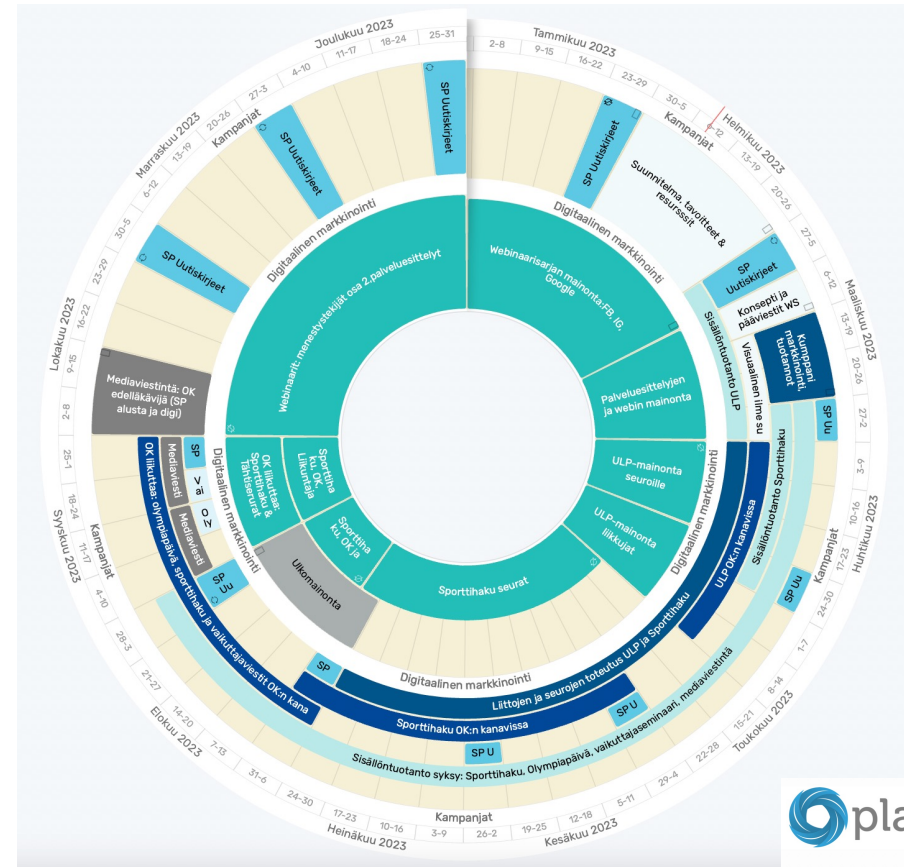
Joulukuu 2023
11-17
18-24
25-31
4-10
27-3
20-26
13-19
6-12
30-5
23-29
16-22
9-15
2-8
25-1
18-24
11-17
4-10
28-3
21-27
14-20
7-13
31-6
24-30
17-23
10-16
3-9
26-2
19-25
12-18
5-11
29-4
22-28
15-21
8-14
1-7
24-30
17-23
10-16
3-9
27-2
20-26
13-19
6-12
27-5
20-26
13-19
6-12
30-5
23-29
16-22
9-15
2-8
Tammikuu 2023
Helmikuu 2023
Maaliskuu 2023
Huhtikuu 2023
Toukokuu 2023
Kesäkuu 2023
Heinäkuu 2023
Elokuu 2023
Syyskuu 2023
Lokakuu 2023
Marraskuu 2023
Kampanjat
Kampanjat
Kampanjat
Kampanjat
Kampanjat
SP Uutiskirjeet
SP Uutiskirjeet
SP Uutiskirjeet
SP Uutiskirjeet
SP Uutiskirjeet
Suunnitelma, tavoitteet & resurssit
Konsepti ja pääviestit WS
Kumppani markkinointi tuotannot
SP Uu
SP Uu
SP Uu
Visuaalinen ilme su
Sisällöntuotanto ULP
Sisällöntuotanto Sporttihaku
ULP OK:n kanavissa
Digitaalinen markkinointi
Digitaalinen markkinointi
Digitaalinen markkinointi
Digitaalinen markkinointi
Digitaalinen markkinointi
Webinaarit: menestystekijät osa 2,palveluesittelyt
Webinaarisarjan mainonta:FB, IG, Google
Palveluesittelyjen ja webin mainonta
ULP-mainonta seuroille
ULP-mainonta liikkujat
Sporttihaku seurat
Sporttiha ku, OK ja
Sporttiha ku, OK, Liikunta
OK liikuttaa: Sporttihaku & Tähtiseurat
Ulkomainonta
Mediaviestintä: OK edelläkävijä (SP alusta ja digi)
SP
V ai
O V
Mediaviesti
Mediaviesti
OK liikuttaa: olympiapäivä, sporttihaku ja vaikuttajaviestit OK:n kana
SP
Liittojen ja seurojen toteutus ULP ja Sporttihaku
Sporttihaku OK:n kanavissa
SP U
SP U
Sisällöntuotanto syksy: Sporttihaku, Olympiapäivä, vaikuttajaseminaari, mediaviestintä
pla